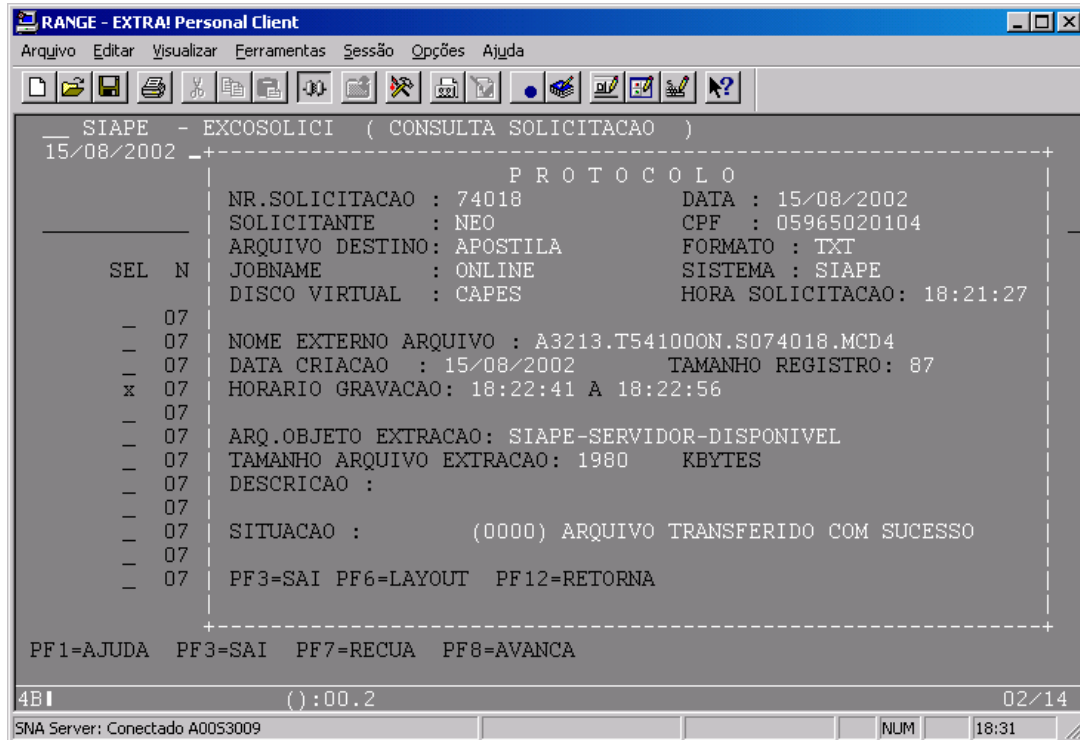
RANGE - EXTRA! Personal Client

Arquivo Editar Visualizar Ferramentas Sessão Opções Ajuda

__ SIAPE - EXCOSOLICI ( CONSULTA SOLICITACAO )
15/08/2002

P R O T O C O L O
NR.SOLICITACAO : 74018 DATA : 15/08/2002
SOLICITANTE : NEO CPF : 05965020104
ARQUIVO DESTINO: APOSTILA FORMATO : TXT
JOBNAME : ONLINE SISTEMA : SIAPE
DISCO VIRTUAL : CAPES HORA SOLICITACAO: 18:21:27

SEL N
_ 07
_ 07 NOME EXTERNO ARQUIVO : A3213.T541000N.S074018.MCD4
_ 07 DATA CRIACAO : 15/08/2002 TAMANHO REGISTRO: 87
x 07 HORARIO GRAVACAO: 18:22:41 A 18:22:56
_ 07
_ 07 ARQ.OBJETO EXTRACAO: SIAPE-SERVIDOR-DISPONIVEL
_ 07 TAMANHO ARQUIVO EXTRACAO: 1980 KBYTES
_ 07 DESCRICAO :
_ 07
_ 07 SITUACAO : (0000) ARQUIVO TRANSFERIDO COM SUCESSO
_ 07
_ 07 PF3=SAI PF6=LAYOUT PF12=RETORNA

PF1=AJUDA PF3=SAI PF7=RECUA PF8=AVANCA

4B ():00.2 02/14

SNA Server: Conectado A00S3009 NUM 18:31